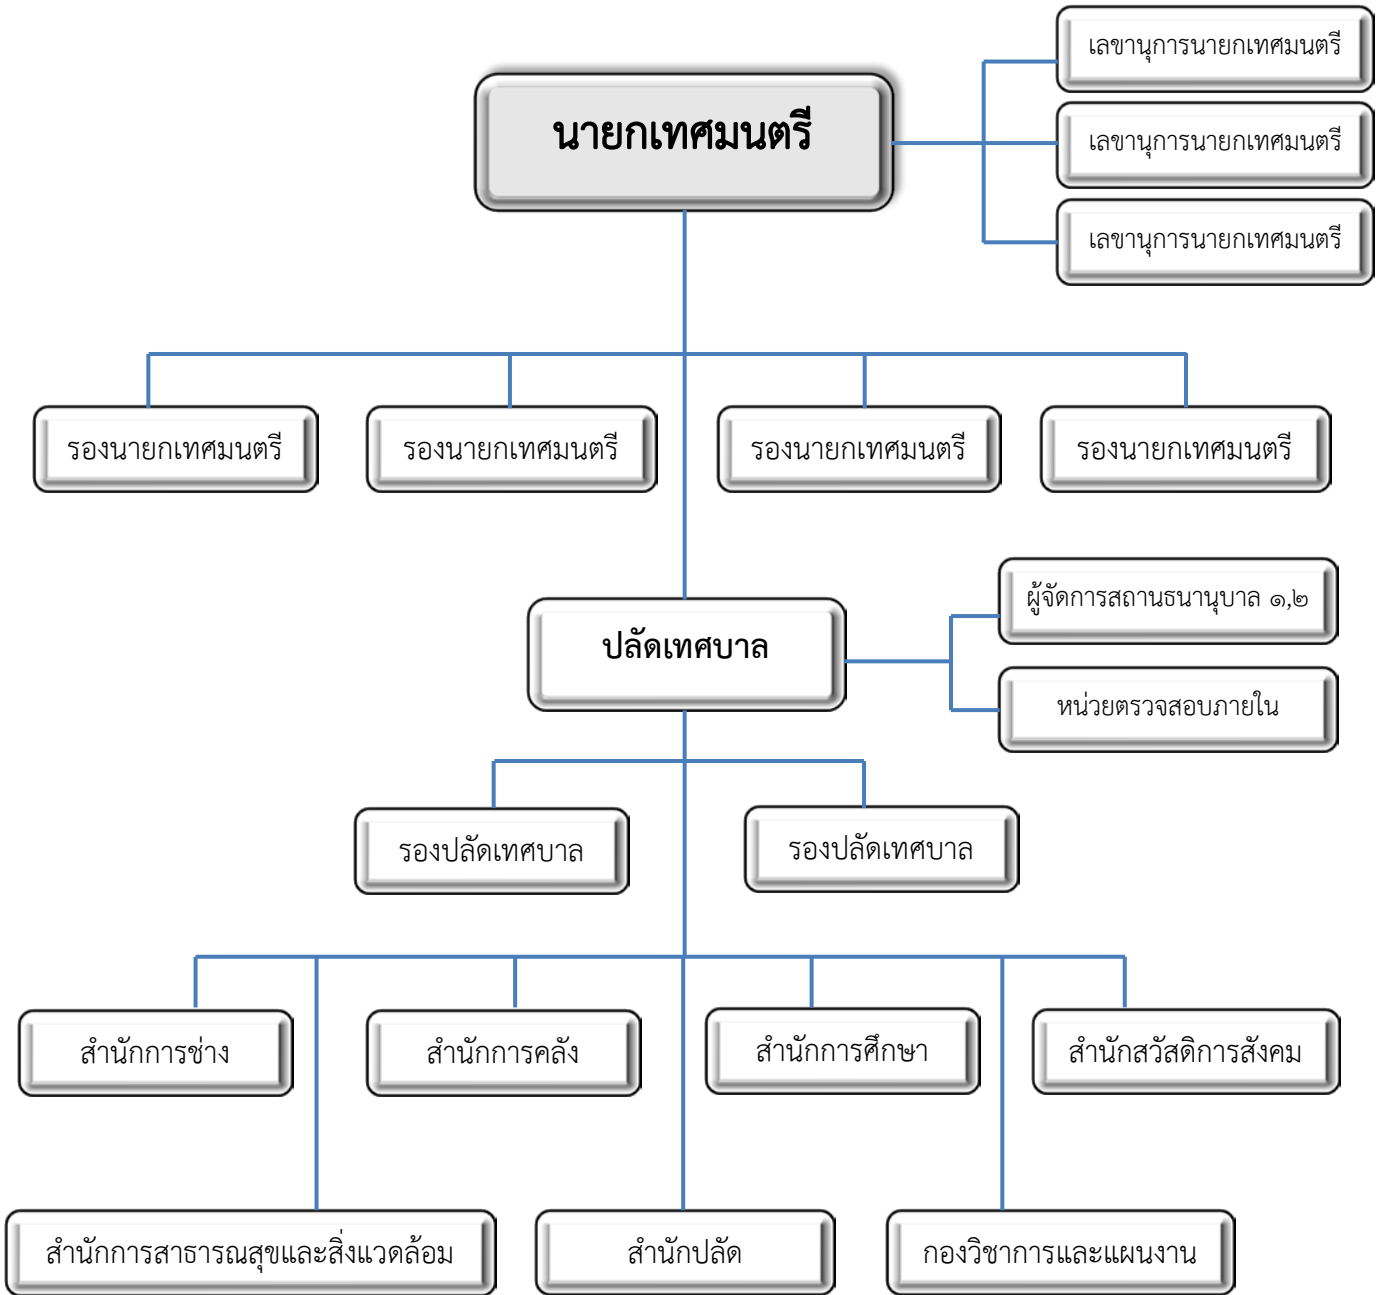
นายกเทศมนตรี

เลขานุการนายกเทศมนตรี

เลขานุการนายกเทศมนตรี

เลขานุการนายกเทศมนตรี

รองนายกเทศมนตรี

รองนายกเทศมนตรี

รองนายกเทศมนตรี

รองนายกเทศมนตรี

ปลัดเทศบาล

ผู้จัดการสถานธนานุบาล ๑,๒

หน่วยตรวจสอบภายใน

รองปลัดเทศบาล

รองปลัดเทศบาล

สำนักการช่าง

สำนักการคลัง

สำนักการศึกษา

สำนักสวัสดิการสังคม

สำนักการสาธารณสุขและสิ่งแวดล้อม

สำนักปลัด

กองวิชาการและแผนงาน